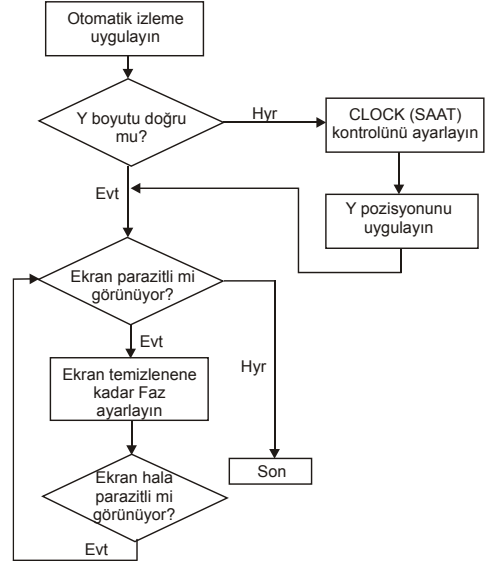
Otomatik izleme uygulayın

Y boyutu doğru mu?

Hyr

CLOCK (SAAT) kontrolünü ayarlayın

Evt

Y pozisyonunu uygulayın

Ekran parazitli mi görünüyor?

Evt

Ekran temizlenene kadar Faz ayarlayın

Hyr

Ekran hala parazitli mi görünüyor?

Son

Evt